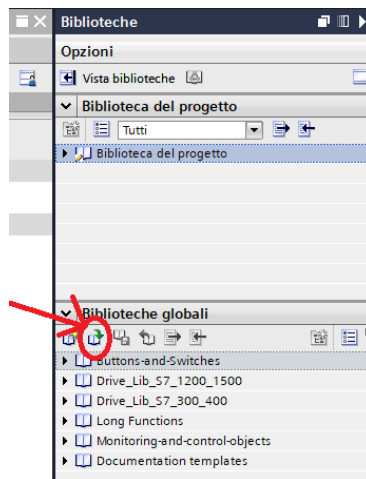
Biblioteche

Opzioni

Vista biblioteche

Biblioteca del progetto

Tutti

Biblioteca del progetto

Biblioteche globali

Buttons-and-Switches

Drive_Lib_S7_1200_1500

Drive_Lib_S7_300_400

Long Functions

Monitoring-and-control-objects

Documentation templates